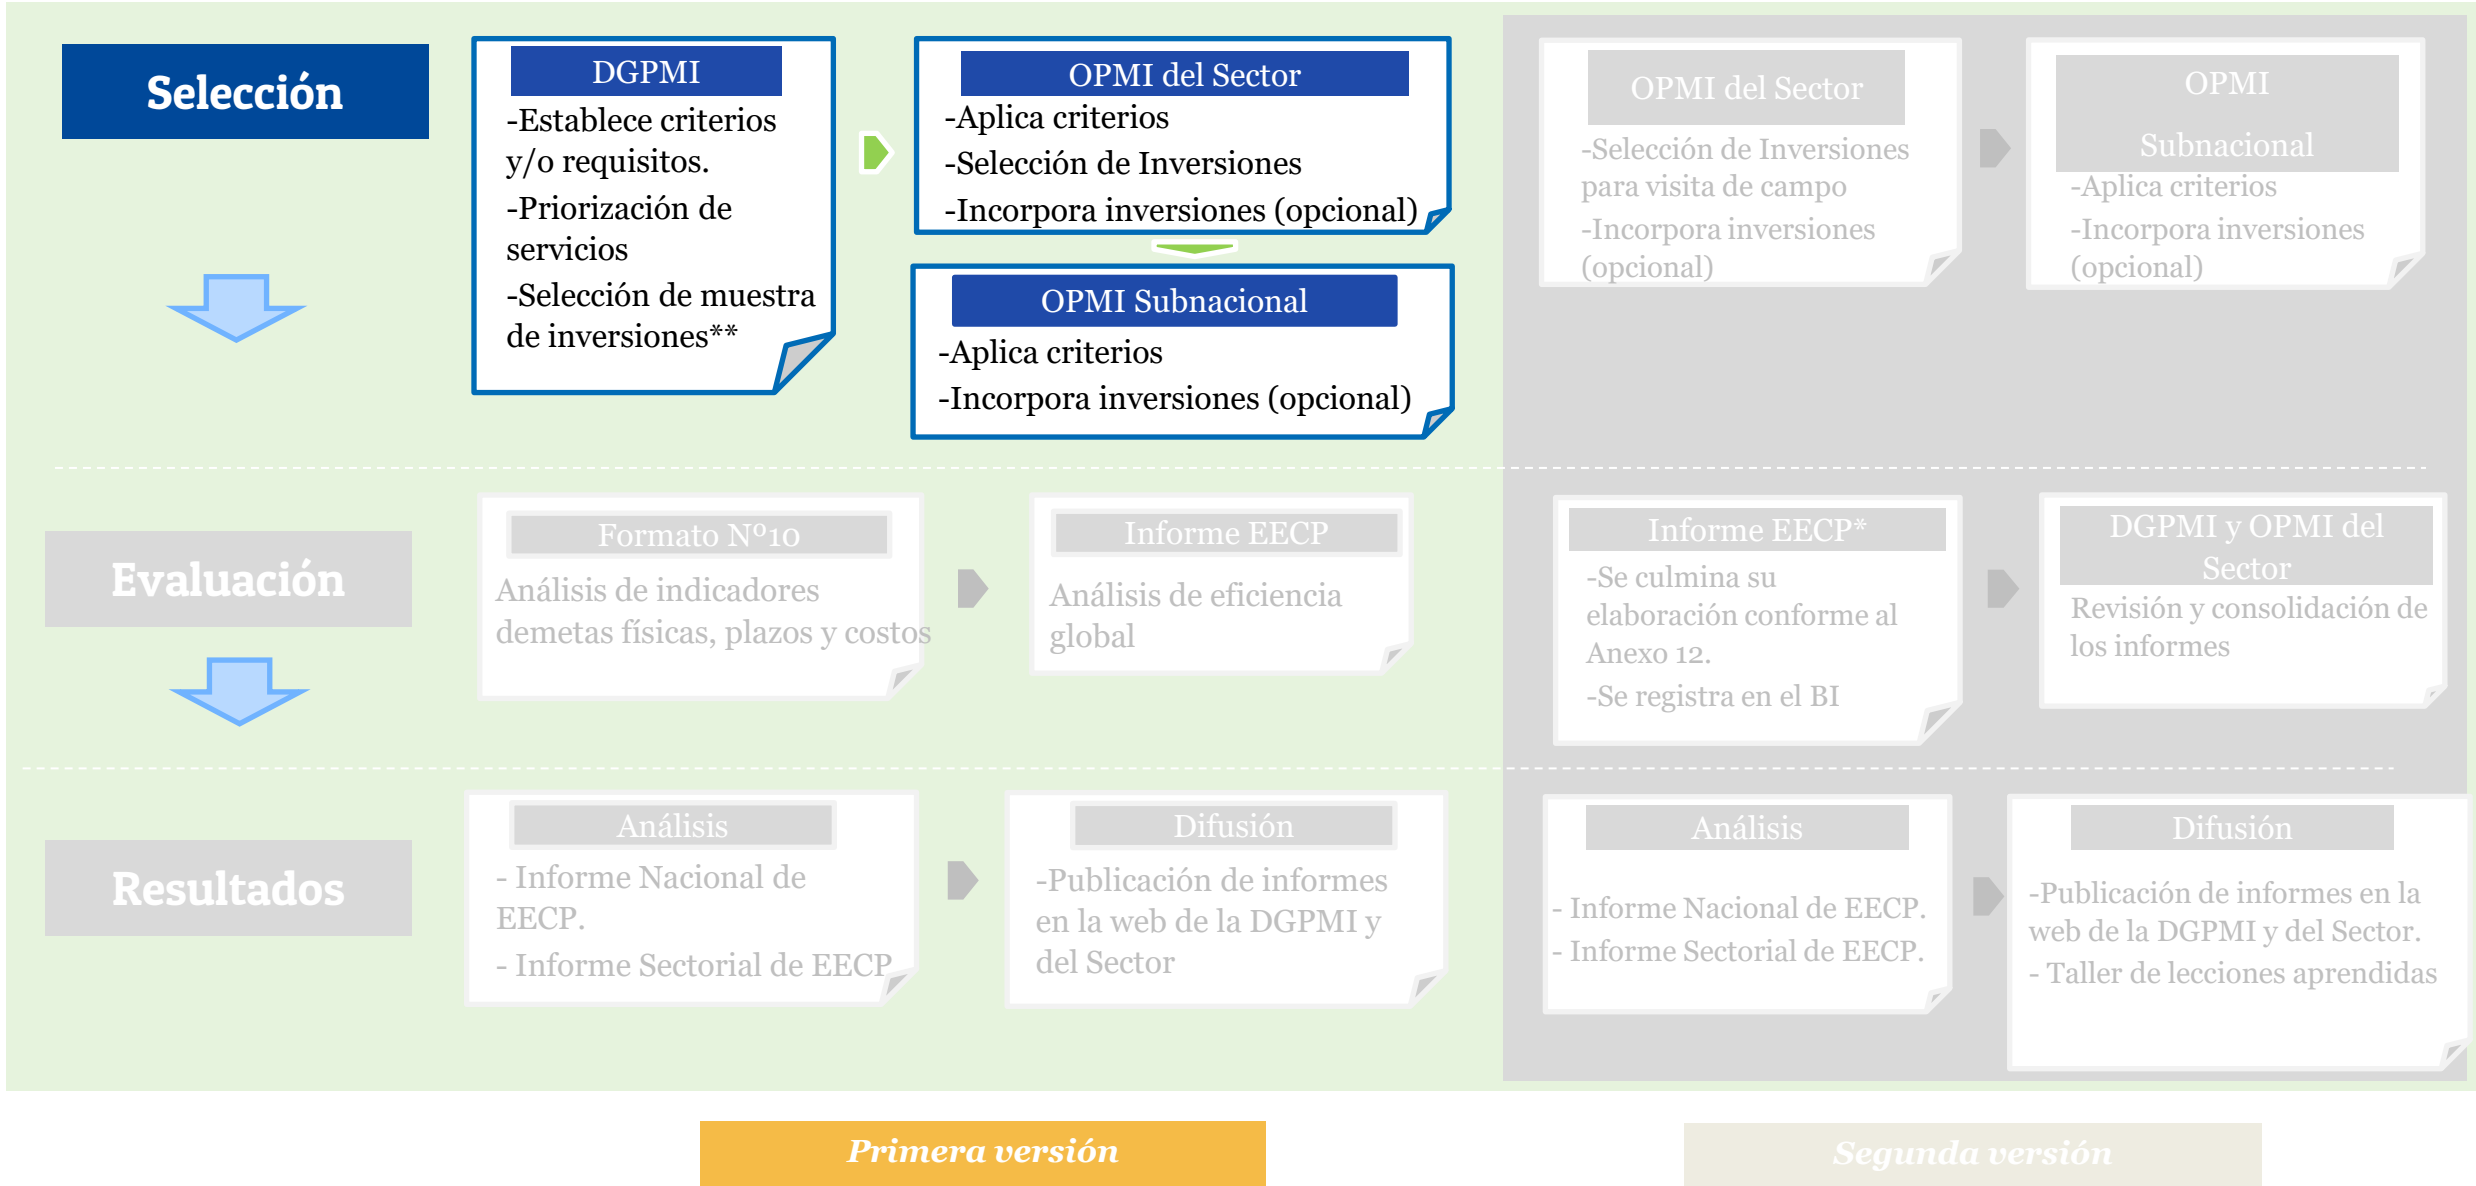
Selección

DGPMI
-Establece criterios y/o requisitos.
-Priorización de servicios
-Selección de muestra de inversiones**

OPMI del Sector
-Aplica criterios
-Selección de Inversiones
-Incorpora inversiones (opcional)

OPMI Subnacional
-Aplica criterios
-Incorpora inversiones (opcional)

OPMI del Sector
-Selección de Inversiones para visita de campo
-Incorpora inversiones (opcional)

OPMI Subnacional
-Aplica criterios
-Incorpora inversiones (opcional)

Evaluación

Formato N°10
Análisis de indicadores demetas físicas, plazos y costos

Informe EECP
Análisis de eficiencia global

Informe EECP*
-Se culmina su elaboración conforme al Anexo 12.
-Se registra en el BI

DGPMI y OPMI del Sector
Revisión y consolidación de los informes

Resultados

Análisis
- Informe Nacional de EECP.
- Informe Sectorial de EECP

Difusión
-Publicación de informes en la web de la DGPMI y del Sector

Análisis
- Informe Nacional de EECP.
- Informe Sectorial de EECP.

Difusión
-Publicación de informes en la web de la DGPMI y del Sector.
- Taller de lecciones aprendidas

Primera versión

Segunda versión